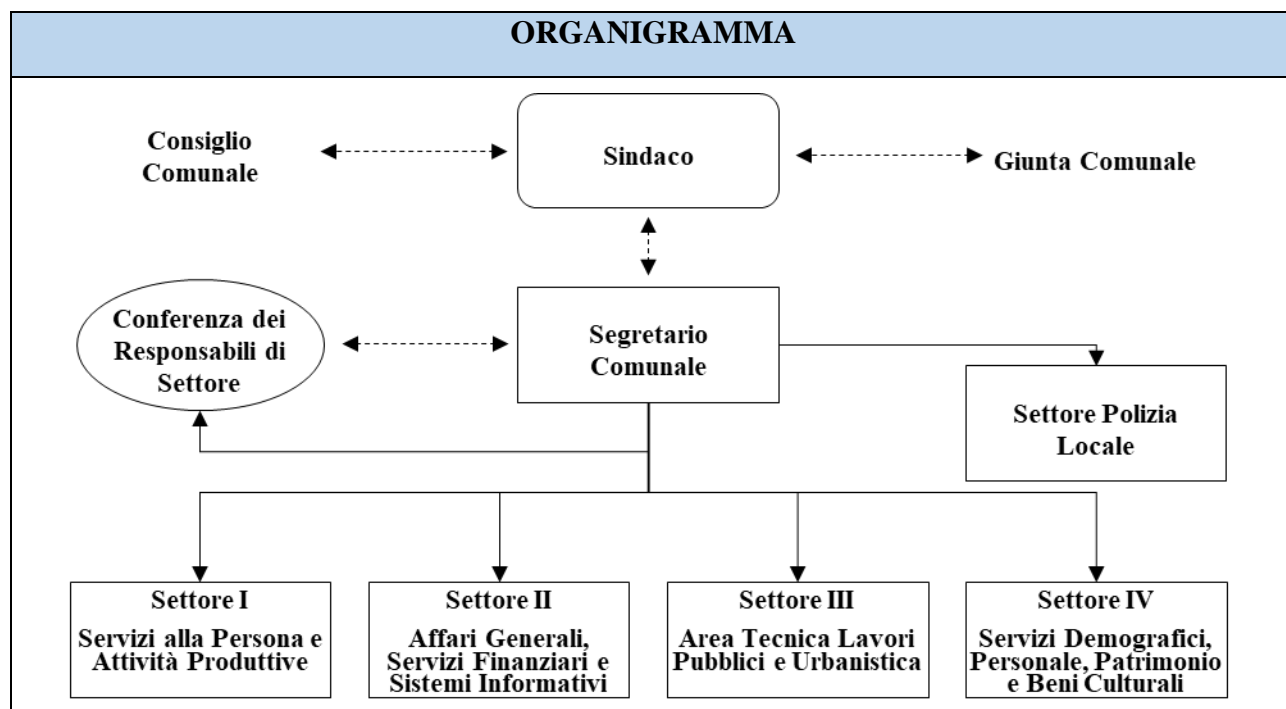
ORGANIGRAMMA

Consiglio Comunale

Sindaco

Giunta Comunale

Conferenza dei Responsabili di Settore

Segretario Comunale

Settore Polizia Locale

Settore I
Servizi alla Persona e Attività Produttive

Settore II
Affari Generali, Servizi Finanziari e Sistemi Informativi

Settore III
Area Tecnica Lavori Pubblici e Urbanistica

Settore IV
Servizi Demografici, Personale, Patrimonio e Beni Culturali